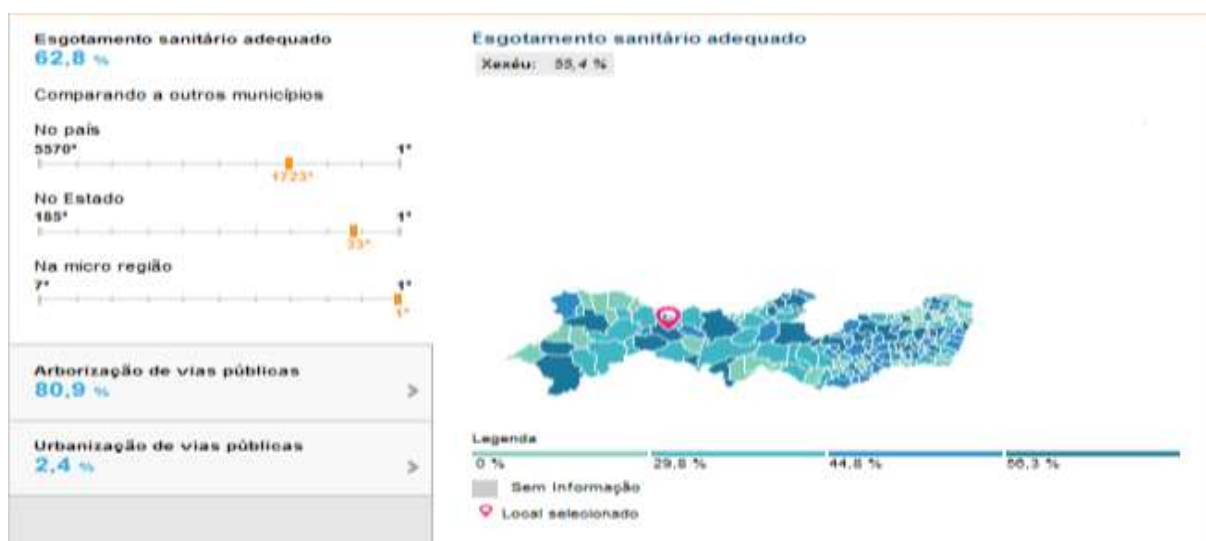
Esgotamento sanitário adequado
62,8 %

Comparando a outros municípios

No país
5570°
1°
1723°

No Estado
185°
1°
33°

Na micro região
7°
1°
1°

Arborização de vias públicas
80,9 %
>

Urbanização de vias públicas
2,4 %
>

Esgotamento sanitário adequado
Xexéu: 55,4 %

Legenda
0 %
29,8 %
44,8 %
56,3 %
Sem informação
Local selecionado